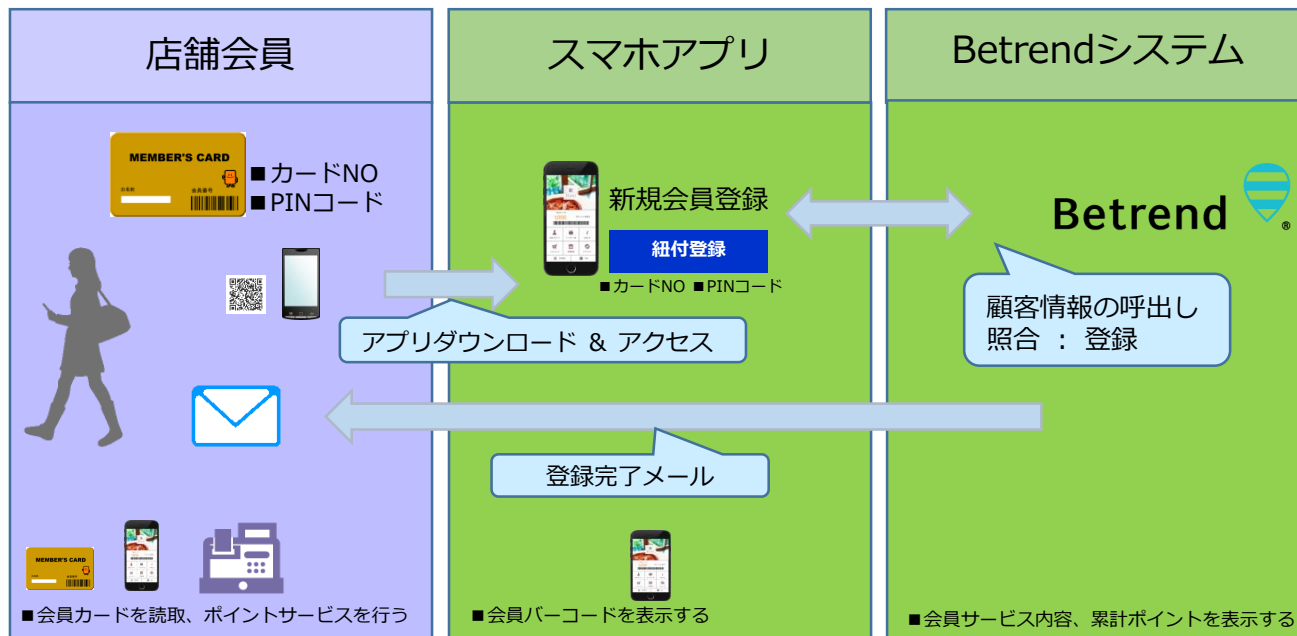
店舗会員

スマホアプリ

Betrendシステム

MEMBER'S CARD

■カードNO
■PINコード

新規会員登録

紐付登録

■カードNO ■PINコード

Betrend

顧客情報の呼出し
照合 ： 登録

アプリダウンロード ＆ アクセス

登録完了メール

MEMBER'S CARD

■会員カードを読取、ポイントサービスを行う

■会員バーコードを表示する

■会員サービス内容、累計ポイントを表示する